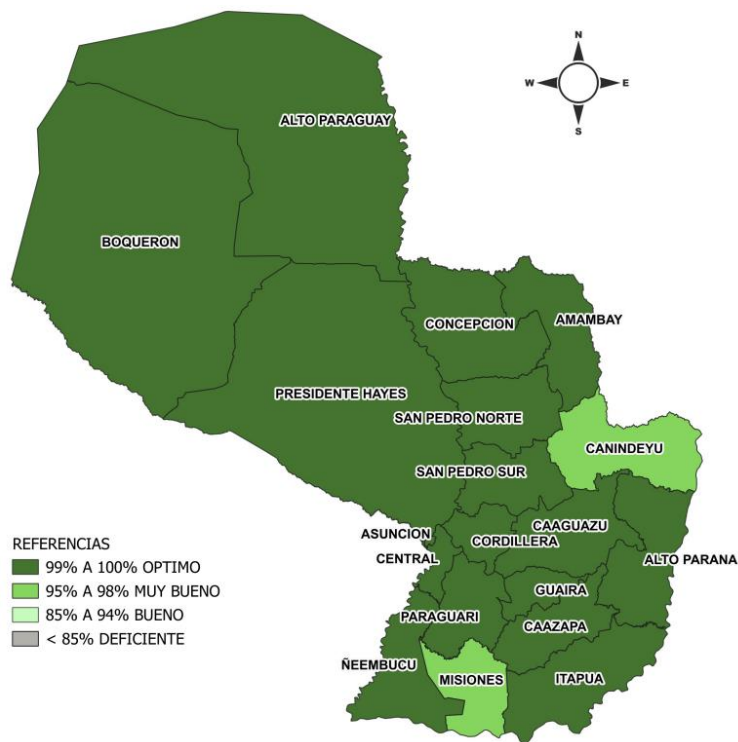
N
W
E
S

ALTO PARAGUAY

BOQUERON

CONCEPCION

AMAMBAY

PRESIDENTE HAYES

SAN PEDRO NORTE

CANINDEYU

SAN PEDRO SUR

ASUNCION

CAAGUAZU

CENTRAL

CORDILLERA

ALTO PARANA

GUAIRA

PARAGUARI

CAAZAPA

ÑEEMBUCU

MISIONES

ITAPUA

REFERENCIAS
99% A 100% OPTIMO
95% A 98% MUY BUENO
85% A 94% BUENO
< 85% DEFICIENTE